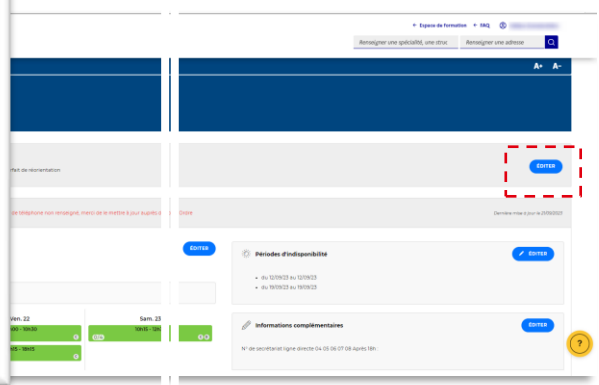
Espace de formation FAQ

Renseigner une spécialité, une struc

Renseigner une adresse

A+ A-

rfait de réclamation

ÉDITER

de téléphone non renseigné, merci de le mettre à jour auprès de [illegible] Ordre

Dernière mise à jour le 21/09/2023

ÉDITER

Périodes d'indisponibilité

ÉDITER

du 12/09/23 au 12/09/23

du 19/09/23 au 19/09/23

Ven. 22

Sam. 23

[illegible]00 - 18h30

10h15 - 12h

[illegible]05 - 18h05

Informations complémentaires

ÉDITER

N° de secrétariat ligne directe 04 05 06 07 08 Après 18h :